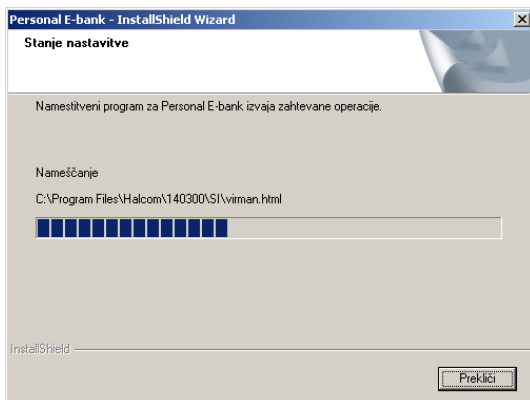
Personal E-bank - InstallShield Wizard

Stanje nastavitve

Namestitveni program za Personal E-bank izvaja zahtevane operacije.

Nameščanje

C:\Program Files\Halcom\140300\SI\virman.html

InstallShield

Prekliči